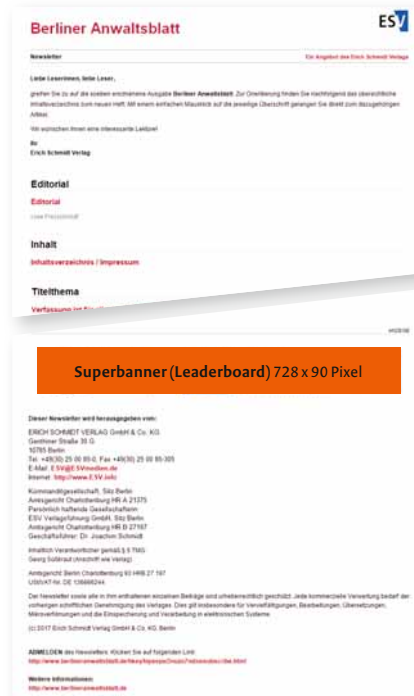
Berliner Anwaltsblatt

ESV

Newsletter

Ein Angebot des Erich Schmidt Verlags

Liebe Leserinnen, liebe Leser,

greifen Sie zu auf die soeben erschienene Ausgabe **Berliner Anwaltsblatt**. Zur Orientierung finden Sie nachfolgend das übersichtliche Inhaltsverzeichnis zum neuen Heft. Mit einem einfachen Mausklick auf die jeweilige Überschrift gelangen Sie direkt zum dazugehörigen Artikel.

Wir wünschen Ihnen eine interessante Lektüre!

Ihr
Erich Schmidt Verlag

Editorial

Editorial

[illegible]

Inhalt

Inhaltsverzeichnis / Impressum

Titelthema

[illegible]

Superbanner (Leaderboard) 728 x 90 Pixel

Dieser Newsletter wird herausgegeben von:

ERICH SCHMIDT VERLAG GmbH & Co. KG
Genthiner Straße 30 G
10785 Berlin
Tel. +49(30) 25 00 85-0, Fax +49(30) 25 00 85-305
E-Mail: ESV@ESVmedien.de
Internet: http://www.ESV.info

Kommanditgesellschaft, Sitz Berlin
Amtsgericht Charlottenburg HR A 21375
Persönlich haftende Gesellschafterin:
ESV Verlagsführung GmbH, Sitz Berlin
Amtsgericht Charlottenburg HR B 27187
Geschäftsführer: Dr. Joachim Schmidt

Inhaltlich Verantwortlicher gemäß § 5 TMG
Georg Sulzbach (Anschrift wie Verlag)

Amtsgericht Berlin Charlottenburg 93 HRB 27 187
USt-Id-Nr. DE 136686244

Der Newsletter sowie alle in ihm enthaltenen einzelnen Beiträge sind urheberrechtlich geschützt. Jede kommerzielle Verwertung bedarf der vorherigen schriftlichen Genehmigung des Verlages. Dies gilt insbesondere für Vervielfältigungen, Bearbeitungen, Übersetzungen, Mikroverfilmungen und die Einspeicherung und Verarbeitung in elektronischen Systeme.

(c) 2017 Erich Schmidt Verlag GmbH & Co. KG, Berlin

ABMELDEN des Newsletters: Klicken Sie auf folgenden Link:
http://www.berliner-anwaltsblatt.de/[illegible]

Weitere Informationen:
http://www.berliner-anwaltsblatt.de